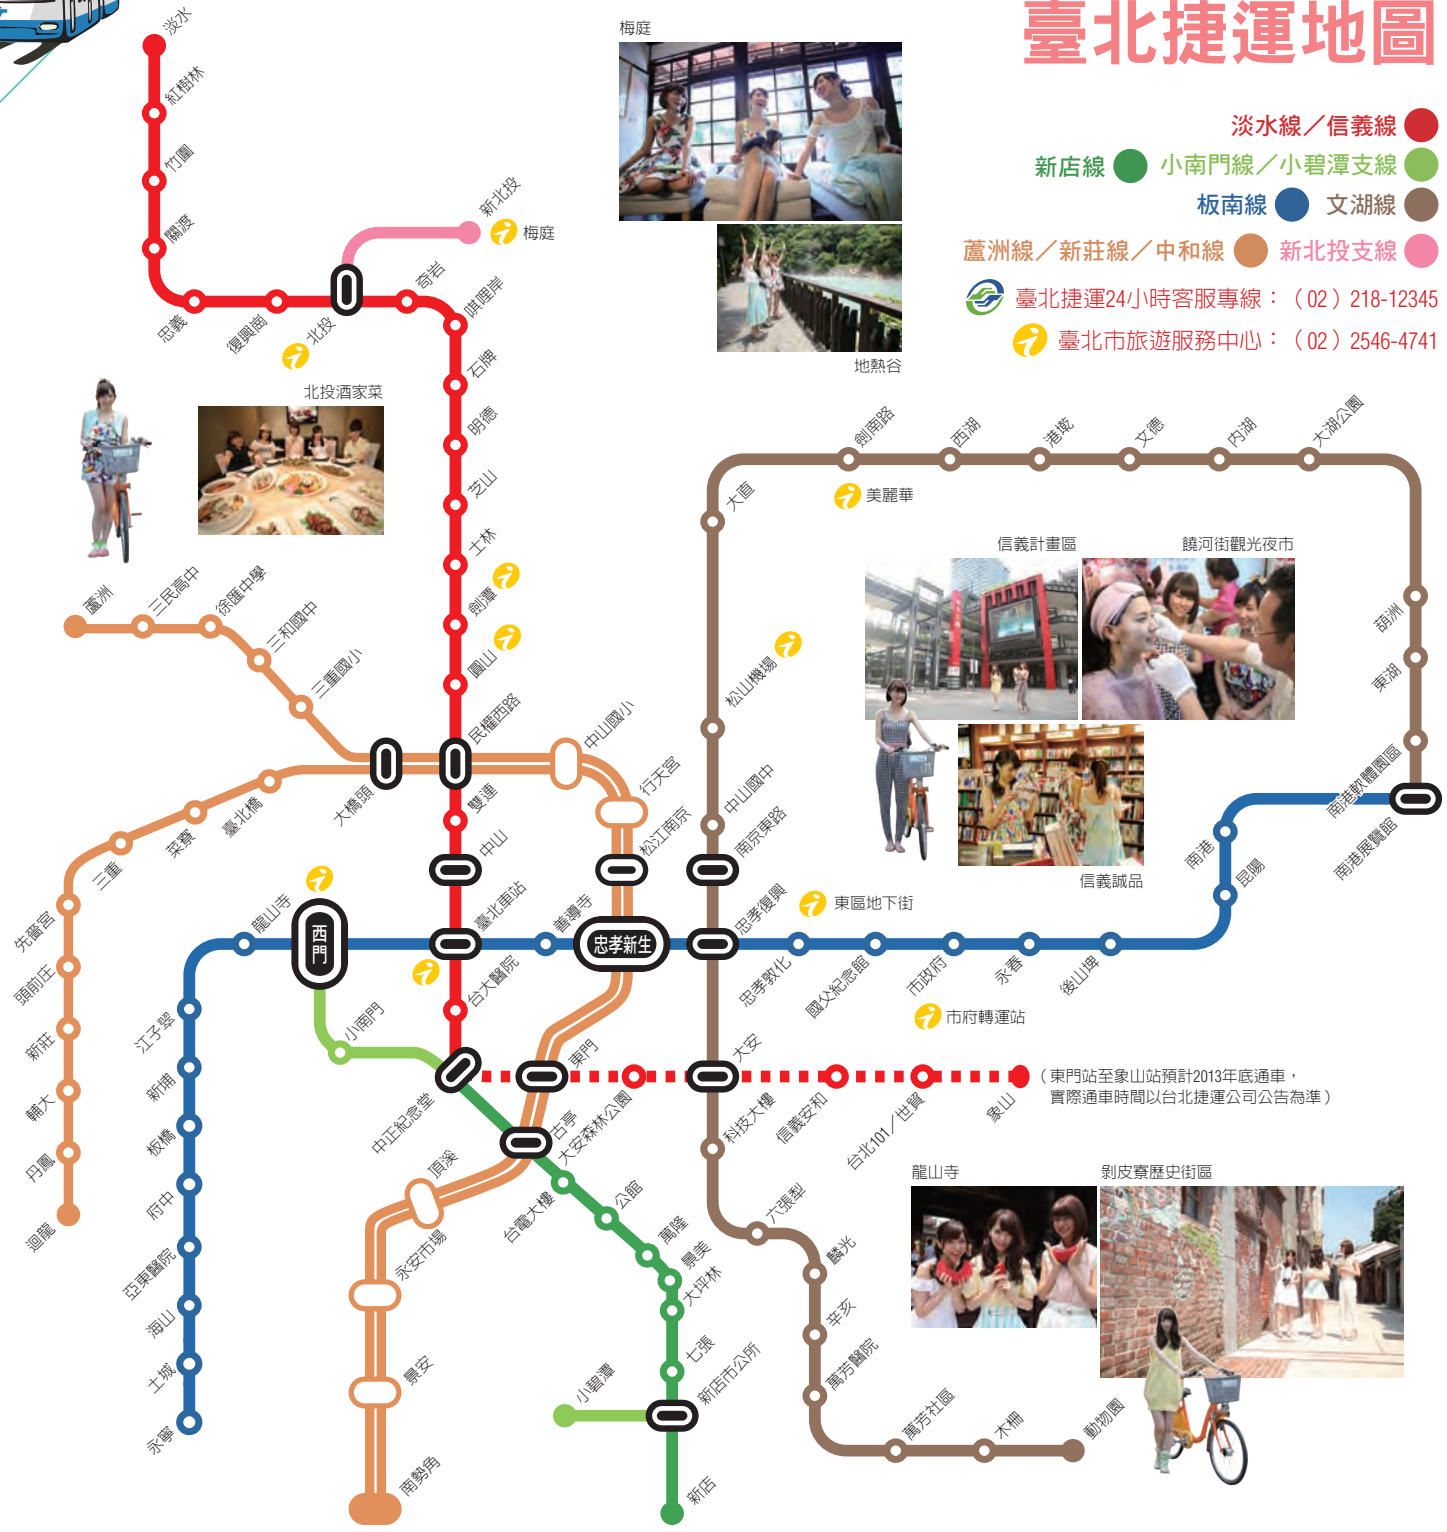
臺北捷運地圖

淡水線／信義線
新店線 小南門線／小碧潭支線
板南線 文湖線
蘆洲線／新莊線／中和線 新北投支線
臺北捷運24小時客服專線：（02）218-12345
臺北市旅遊服務中心：（02）2546-4741

梅庭
地熱谷
北投酒家菜
信義計畫區
饒河街觀光夜市
信義誠品
龍山寺
剝皮寮歷史街區

淡水
紅樹林
竹圍
關渡
忠義
復興崗
北投
奇岩
唭哩岸
石牌
明德
芝山
士林
劍潭
圓山
民權西路
雙連
中山
臺北車站
台大醫院
中正紀念堂
新北投
梅庭

蘆洲
三民高中
徐匯中學
三和國中
三重國小
大橋頭
中山國小
行天宮
松江南京
忠孝新生
東門
古亭
頂溪
永安市場
景安
南勢角

迴龍
丹鳳
輔大
新莊
頭前庄
先嗇宮
三重
菜寮
臺北橋

永寧
土城
海山
亞東醫院
府中
板橋
新埔
江子翠
龍山寺
西門
善導寺
忠孝復興
忠孝敦化
國父紀念館
市政府
永春
後山埤
昆陽
南港
南港展覽館

小南門
台電大樓
公館
萬隆
景美
大坪林
七張
新店市公所
新店
小碧潭
大安森林公園

動物園
木柵
萬芳社區
萬芳醫院
辛亥
麟光
六張犁
科技大樓
大安
南京東路
中山國中
松山機場
大直
劍南路
西湖
港墘
文德
內湖
大湖公園
葫洲
東湖
南港軟體園區

美麗華
東區地下街
市府轉運站
信義安和
台北101／世貿
象山
（東門站至象山站預計2013年底通車，實際通車時間以台北捷運公司公告為準）